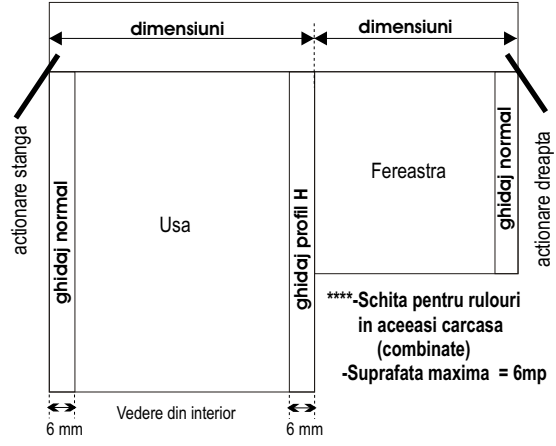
dimensiuni

dimensiuni

actionare stanga

ghidaj normal

Usa

ghidaj profil H

Fereastra

ghidaj normal

actionare dreapta

****-Schita pentru rulouri in aceeasi carcasa (combinate)
-Suprafata maxima = 6mp

6 mm

Vedere din interior

6 mm